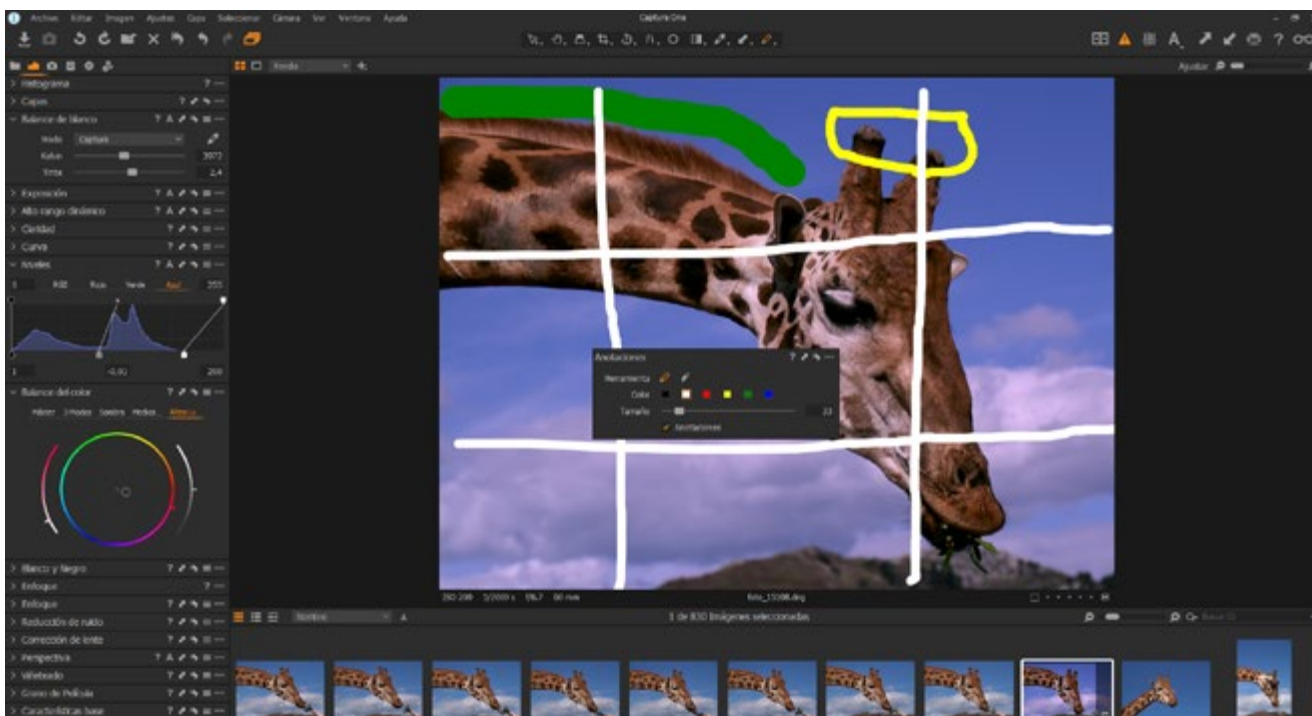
Archivo Editar Imagen Ajustes Capa Seleccionar Cámara Ver Ventana Ayuda

Capture One

Ajustar

Histograma
Capas
Balance de blanco
Modo Capturar
Kelvin 3972
Tinte 2,4
Exposición
Alto rango dinámico
Claridad
Curva
Niveles
RGB Rojo Verde Azul 255
0 -0,92 200
Balance del color
Máster 3 Modos Sombra Medios Altas L.
Blanco y Negro
Enfoque
Enfoque
Reducción de ruido
Corrección de lente
Perspectiva
Viñeteado
Grano de Película
Características base

Anotaciones
Herramienta
Color
Tamaño 23
Anotaciones

ISO 200 1/2000 s f/6,7 00 mm foto_15588.dng

Nombre
1 de 830 Imágenes seleccionadas